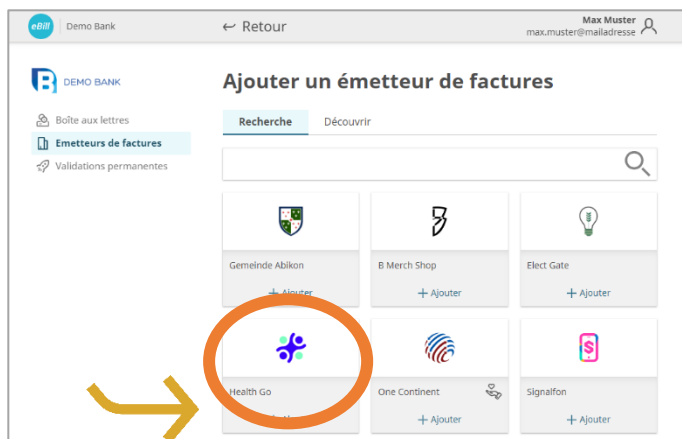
eBill Demo Bank

← Retour

Max Muster
max.muster@mailadresse

DEMO BANK

Boîte aux lettres
Emetteurs de factures
Validations permanentes

Ajouter un émetteur de factures

Recherche Découvrir

Gemeinde Abikon
+ Ajouter

B Merch Shop
+ Ajouter

Elect Gate
+ Ajouter

Health Go
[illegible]

One Continent
+ Ajouter

Signalfon
+ Ajouter